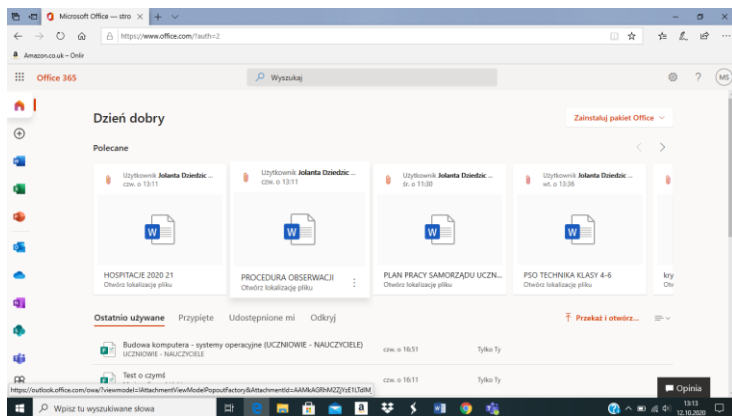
Microsoft Office — stro
https://www.office.com/?auth=2
Amazon.co.uk – Onlin
Office 365
Wyszukaj
MS
Dzień dobry
Zainstaluj pakiet Office
Polecane
Użytkownik Jolanta Dziedzic ...
czw. o 13:11
HOSPITACJE 2020 21
Otwórz lokalizację pliku
Użytkownik Jolanta Dziedzic ...
czw. o 13:11
PROCEDURA OBSERWACJI
Otwórz lokalizację pliku
Użytkownik Jolanta Dziedzic ...
śr. o 11:30
PLAN PRACY SAMORZĄDU UCZN...
Otwórz lokalizację pliku
Użytkownik Jolanta Dziedzic ...
wt. o 13:36
PSO TECHNIKA KLASY 4-6
Otwórz lokalizację pliku
kry
Otw
Ostatnio używane
Przypięte
Udostępnione mi
Odkryj
Przekaż i otwórz...
Budowa komputera - systemy operacyjne (UCZNIOWIE - NAUCZYCIELE)
UCZNIOWIE - NAUCZYCIELE
czw. o 16:51
Tylko Ty
Test o czymś
czw. o 16:11
Tylko Ty
https://outlook.office.com/owa/?viewmodel=IAttachmentViewModelPopoutFactory&AttachmentId=AAMkAGRhM2ZjYzE1LTdlM
Opinia
Wpisz tu wyszukiwane słowa
13:13
12.10.2020